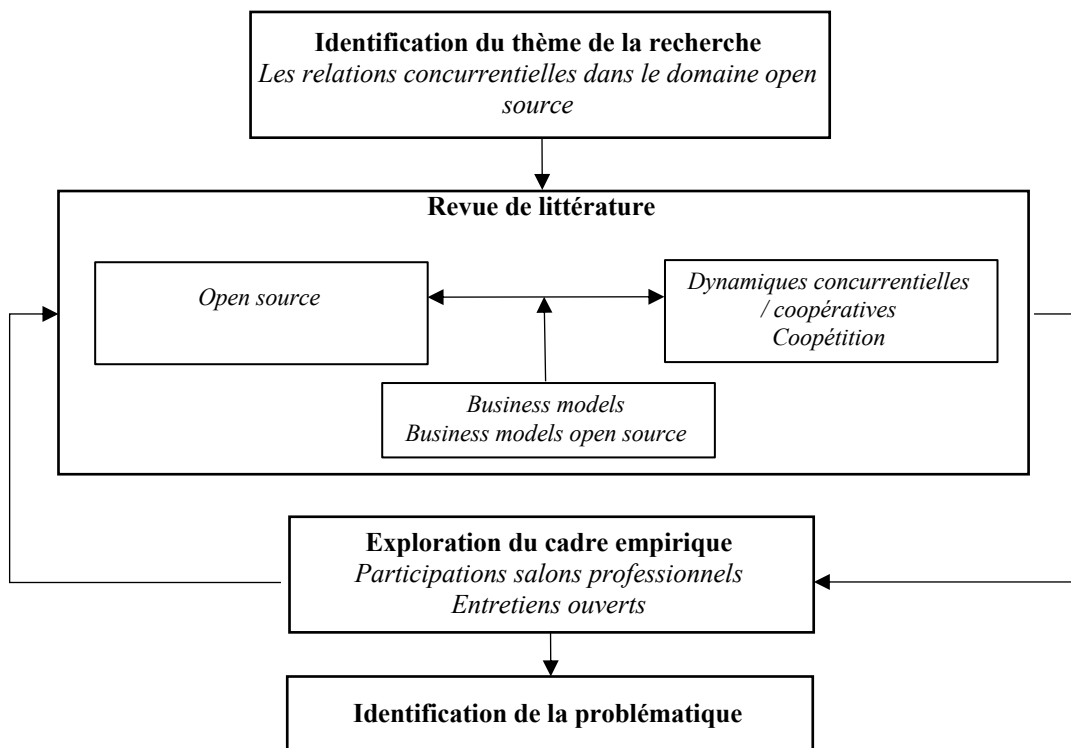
**Identification du thème de la recherche**
*Les relations concurrentielles dans le domaine open source*

**Revue de littérature**

*Open source*

*Dynamiques concurrentielles / coopératives*
*Coopétition*

*Business models*
*Business models open source*

**Exploration du cadre empirique**
*Participations salons professionnels*
*Entretiens ouverts*

**Identification de la problématique**